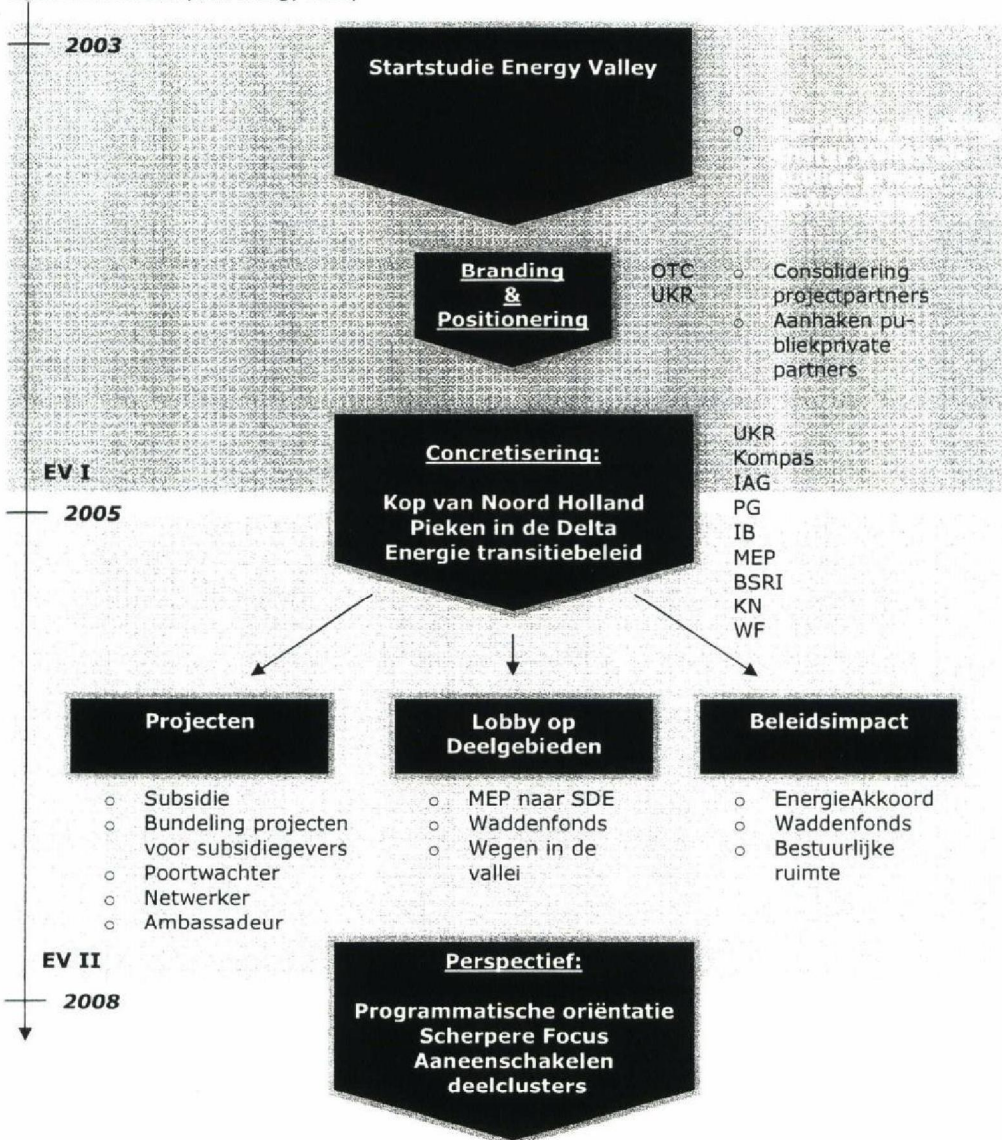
2003

Startstudie Energy Valley

Branding & Positionering

OTC
UKR

- Consolidering projectpartners
- Aanhaken publiekprivate partners

EV I

2005

Concretisering:

Kop van Noord Holland
Pieken in de Delta
Energie transitiebeleid

UKR
Kompas
IAG
PG
IB
MEP
BSRI
KN
WF

Projecten

- Subsidie
- Bundeling projecten voor subsidiegevers
- Poortwachter
- Netwerker
- Ambassadeur

Lobby op Deelgebieden

- MEP naar SDE
- Waddenfonds
- Wegen in de vallei

Beleidsimpact

- EnergieAkkoord
- Waddenfonds
- Bestuurlijke ruimte

EV II

2008

Perspectief:

Programmatische oriëntatie
Scherpere Focus
Aaneenschakelen deelclusters